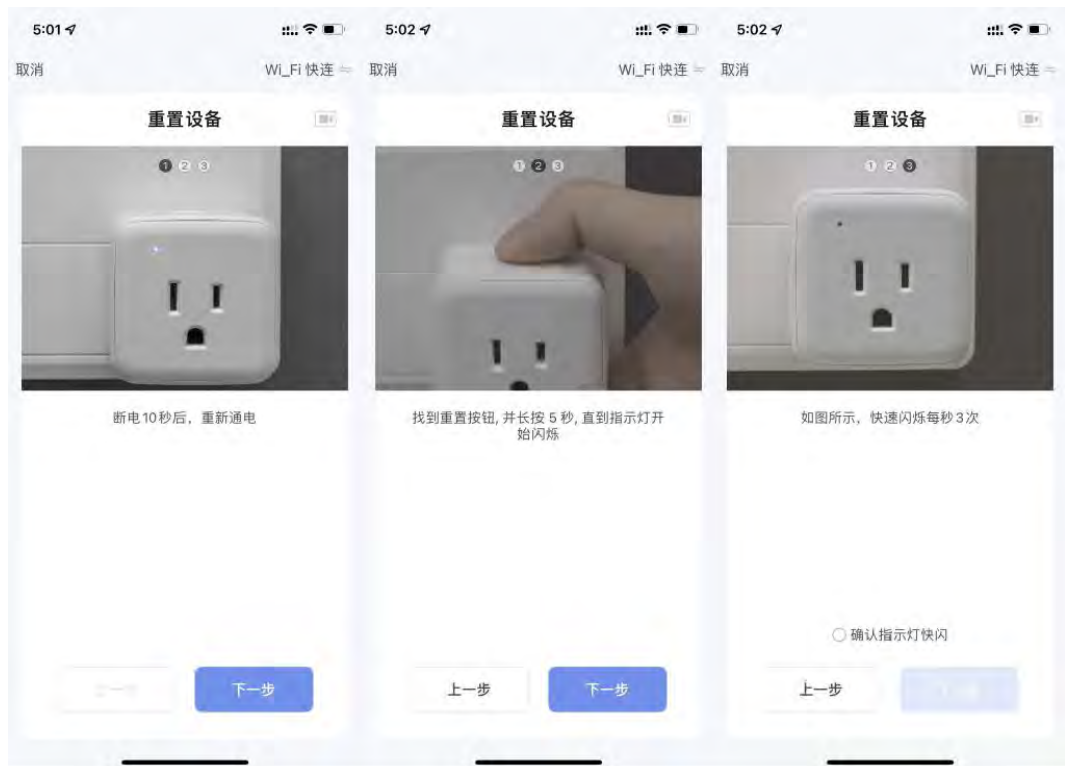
5:01

取消

Wi_Fi 快连

重置设备

1 2 3

断电10秒后，重新通电

上一步

下一步

5:02

取消

Wi_Fi 快连

重置设备

1 2 3

找到重置按钮, 并长按 5 秒, 直到指示灯开始闪烁

上一步

下一步

5:02

取消

Wi_Fi 快连

重置设备

1 2 3

如图所示，快速闪烁每秒3次

确认指示灯快闪

上一步

下一步